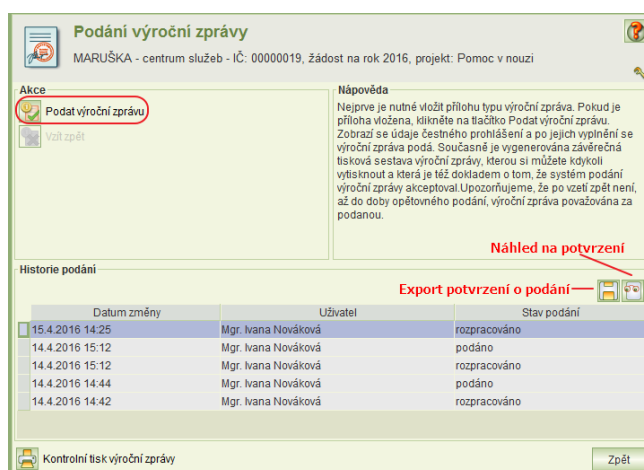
Podání výroční zprávy

MARUŠKA - centrum služeb - IČ: 00000019, žádost na rok 2016, projekt: Pomoc v nouzi

Akce

Podat výroční zprávu

Vzít zpět

Nápověda

Nejprve je nutné vložit přílohu typu výroční zpráva. Pokud je příloha vložena, klikněte na tlačítko Podat výroční zprávu. Zobrazí se údaje čestného prohlášení a po jejich vyplnění se výroční zpráva podá. Současně je vygenerována závěrečná tisková sestava výroční zprávy, kterou si můžete kdykoli vytisknout a která je též dokladem o tom, že systém podání výroční zprávy akceptoval.Upozorňujeme, že po vzetí zpět není, až do doby opětovného podání, výroční zpráva považována za podanou.

Náhled na potvrzení

Historie podání

Export potvrzení o podání

| Datum změny | Uživatel | Stav podání |
|---|---|---|
| 15.4.2016 14:25 | Mgr. Ivana Nováková | rozpracováno |
| 14.4.2016 15:12 | Mgr. Ivana Nováková | podáno |
| 14.4.2016 15:12 | Mgr. Ivana Nováková | rozpracováno |
| 14.4.2016 14:44 | Mgr. Ivana Nováková | podáno |
| 14.4.2016 14:42 | Mgr. Ivana Nováková | rozpracováno |

Kontrolní tisk výroční zprávy

Zpět